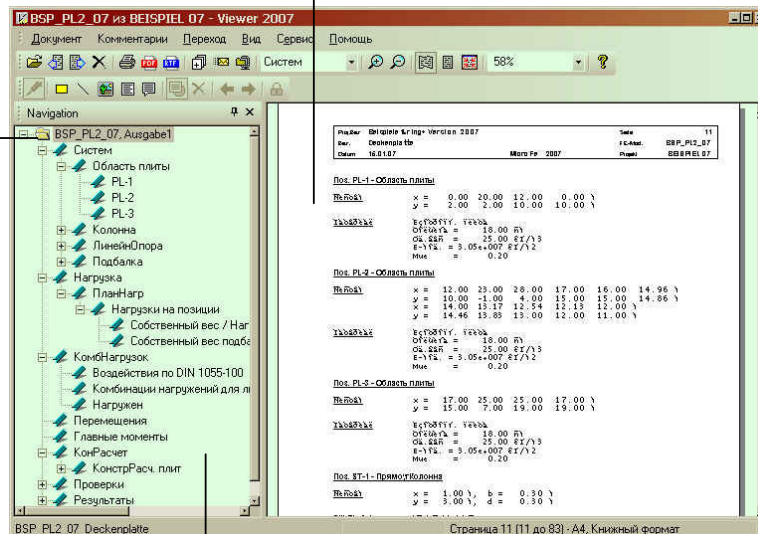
BSP_PL2_07 из BEISPIEL 07 - Viewer 2007

Документ Комментарии Переход Вид Сервис Помощь

Систем 58%

Navigation

BSP_PL2_07, Ausgabe1
Систем
Область плиты
PL-1
PL-2
PL-3
Колонна
ЛинейнОпора
Подбалка
Нагрузка
ПланНагр
Нагрузки на позиции
Собственный вес / Наг
Собственный вес подба
КомбНагрузок
Воздействия по DIN 1055-100
Комбинации нагружений для л
Нагружен
Перемещения
Главные моменты
КонРасчет
КонстрРасч. плит
Проверки
Результаты

Projekt Beispiele frilo Version 2007
Bez. Deckenplatte
Datum 16.01.07
Micro Fe 2007
Seite 11
FE-Mod. BSP_PL2_07
Projekt BEISPIEL 07

Pos. PL-1 - Область плиты

x = 0.00 20.00 12.00 0.00
y = 2.00 2.00 10.00 10.00

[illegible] = 18.00
= 25.00
= 3.05e+007
Mue = 0.20

Pos. PL-2 - Область плиты

x = 12.00 23.00 28.00 17.00 16.00 14.96
y = 10.00 -1.00 4.00 15.00 15.00 14.86
x = 14.00 13.17 12.54 12.13 12.00
y = 14.46 13.83 13.00 12.00 11.00

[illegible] = 18.00
= 25.00
= 3.05e+007
Mue = 0.20

Pos. PL-3 - Область плиты

x = 17.00 25.00 25.00 17.00
y = 15.00 7.00 19.00 19.00

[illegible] = 18.00
= 25.00
= 3.05e+007
Mue = 0.20

Pos. ST-1 - ПрямоугКолонна

x = 1.00 b = 0.30
y = 3.00 d = 0.30

BSP_PL2_07_Deckenplatte
Страница 11 (11 до 83) · A4, Книжный формат